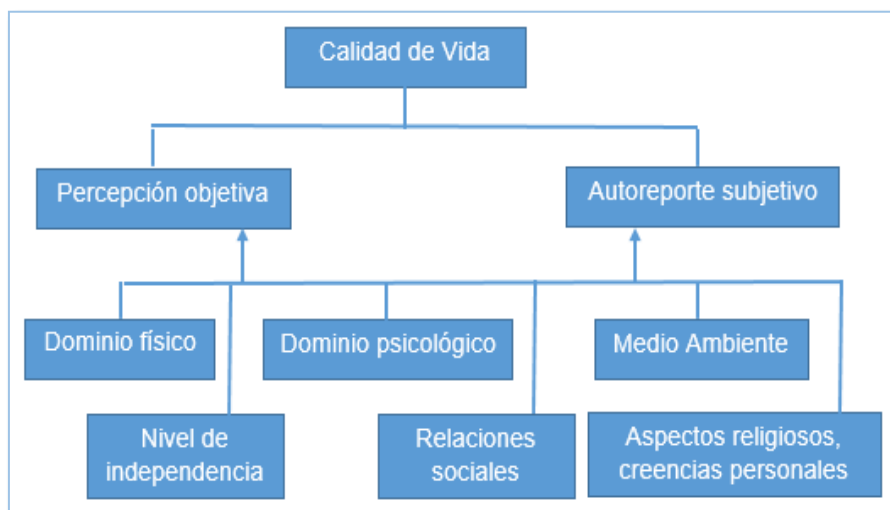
Calidad de Vida

Percepción objetiva

Autoreporte subjetivo

Dominio físico

Dominio psicológico

Medio Ambiente

Nivel de independencia

Relaciones sociales

Aspectos religiosos, creencias personales